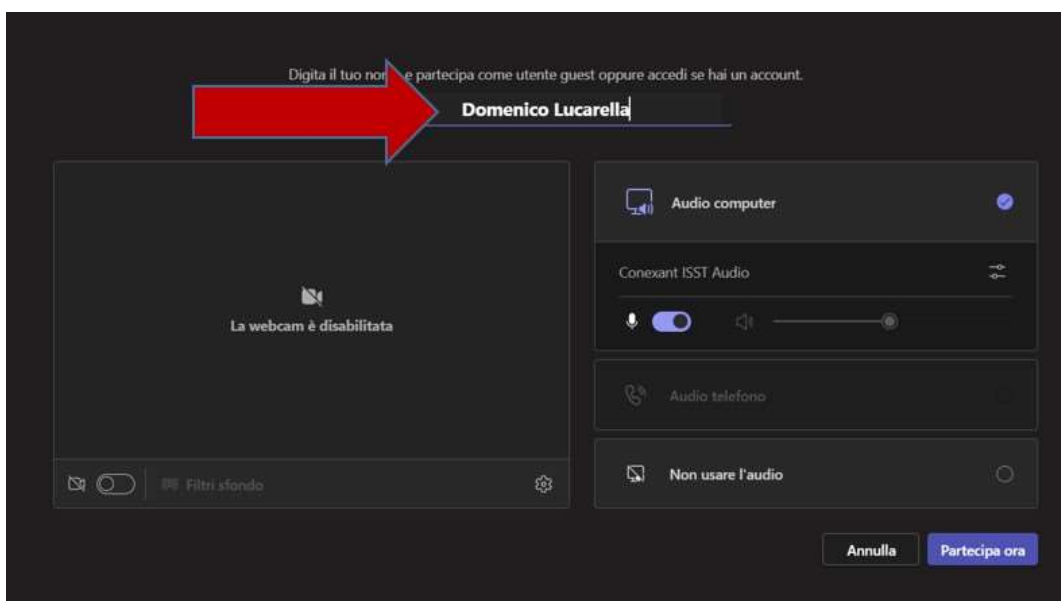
Digita il tuo nom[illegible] e partecipa come utente guest oppure accedi se hai un account.

Domenico Lucarella

La webcam è disabilitata

Filtri sfondo

Audio computer

Conexant ISST Audio

Audio telefono

Non usare l'audio

Annulla

Partecipa ora